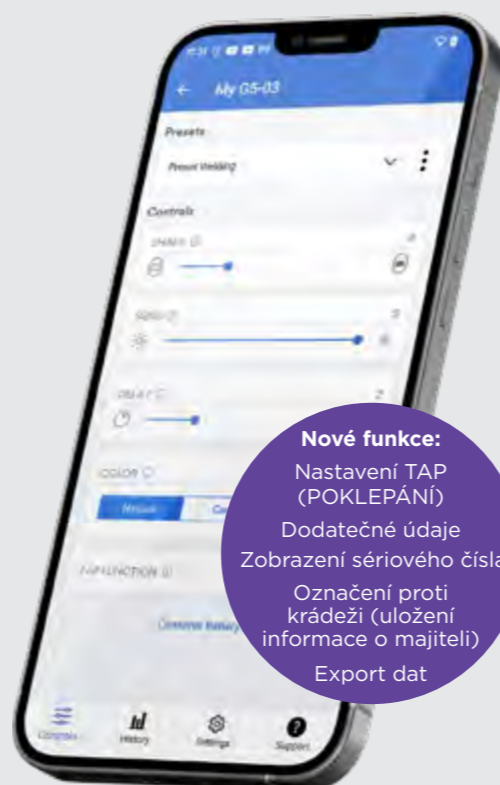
My G5-03

Presets

Preset Welding

Controls

SHADE

SENS

DELAY

COLOR

TAP FUNCTION

Controls

History

Settings

Support

Nové funkce:

Nastavení TAP (POKLEPÁNÍ)

Dodatečné údaje

Zobrazení sériového čísla

Označení proti krádeži (uložení informace o majiteli)

Export dat